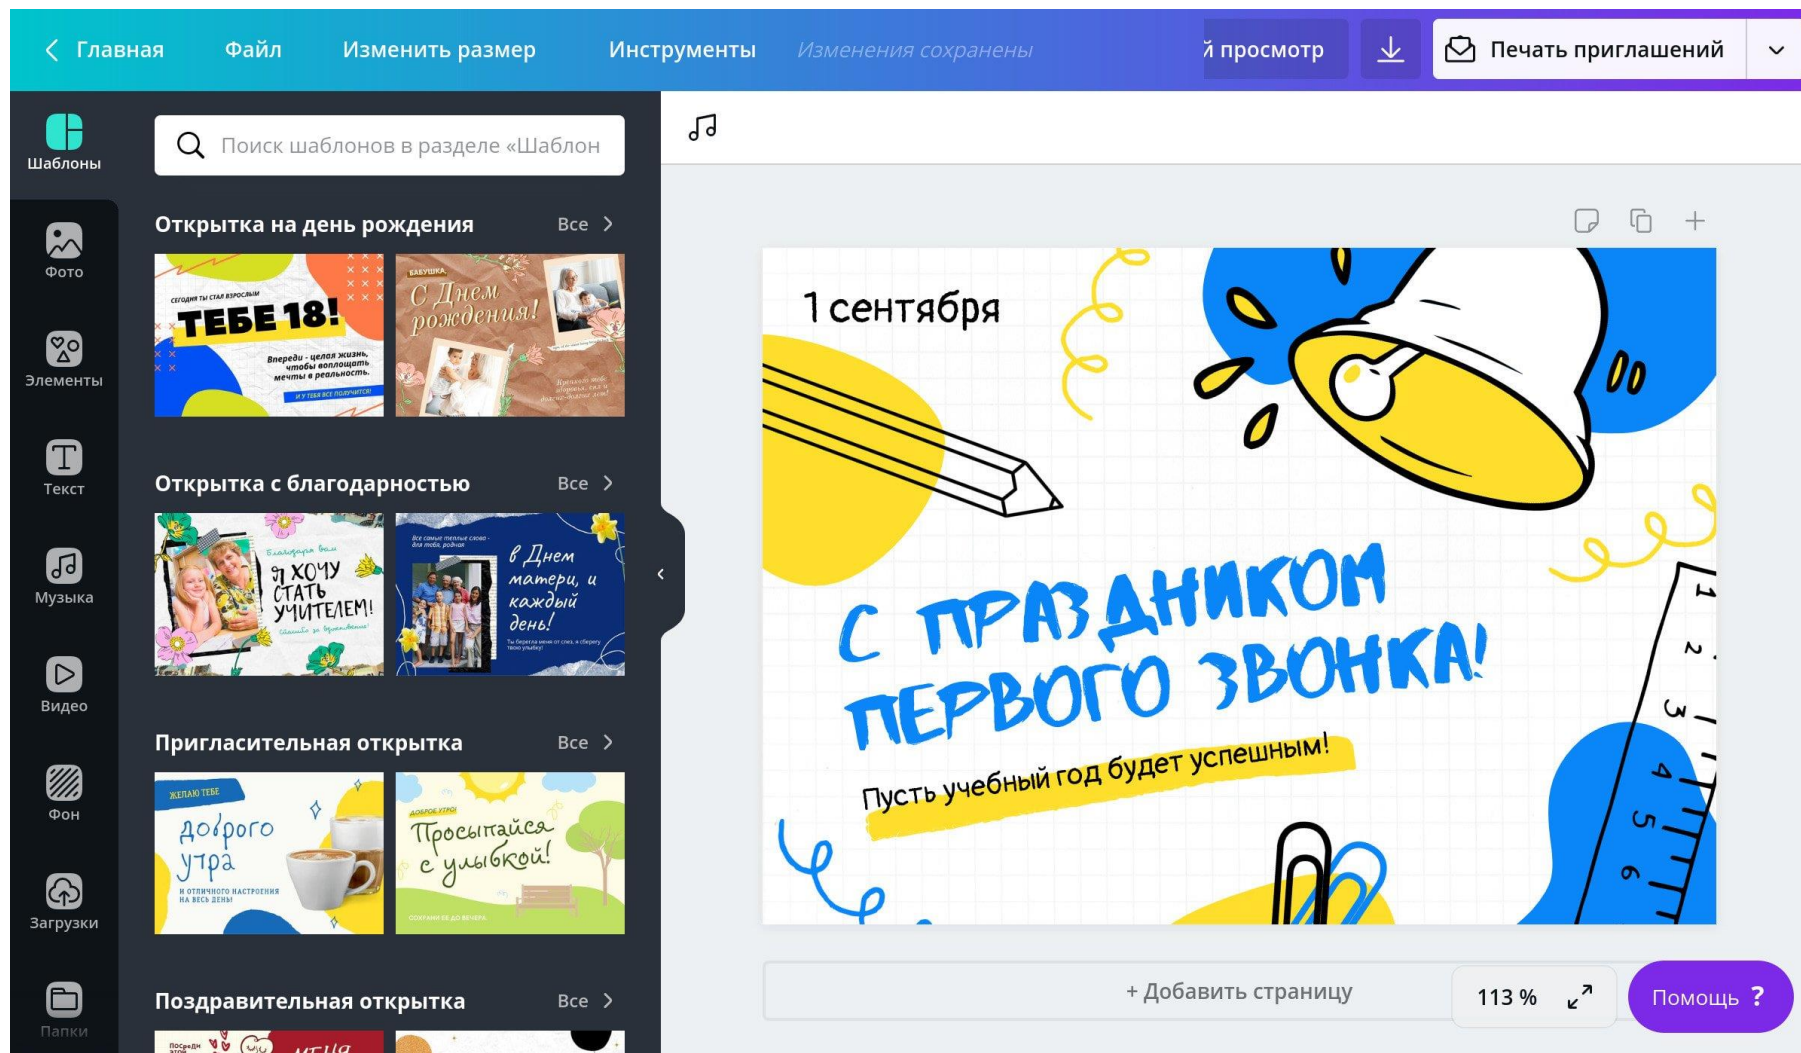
Главная Файл Изменить размер Инструменты Изменения сохранены й просмотр Печать приглашений

Шаблоны
Фото
Элементы
Текст
Музыка
Видео
Фон
Загрузки
Папки

Поиск шаблонов в разделе «Шаблон

Открытка на день рождения Все

СЕГОДНЯ ТЫ СТАЛ ВЗРОСЛЫМ
ТЕБЕ 18!
Впереди - целая жизнь, чтобы воплощать мечты в реальность.
И У ТЕБЯ ВСЕ ПОЛУЧИТСЯ!

БАБУШКА,
С Днем рождения!

Открытка с благодарностью Все

Благодаря вам
Я ХОЧУ СТАТЬ УЧИТЕЛЕМ!
Спасибо за вдохновение!

В Днем матери, и каждый день!

Пригласительная открытка Все

ЖЕЛАЮ ТЕБЕ
доброго утра
И ОТЛИЧНОГО НАСТРОЕНИЯ НА ВЕСЬ ДЕНЬ!

ДОБРОЕ УТРО!
Просыпайся с улыбкой!

Поздравительная открытка Все

1 сентября

С ПРАЗДНИКОМ ПЕРВОГО ЗВОНКА!

Пусть учебный год будет успешным!

1 2 3 4 5 6

+ Добавить страницу

113 %

Помощь ?